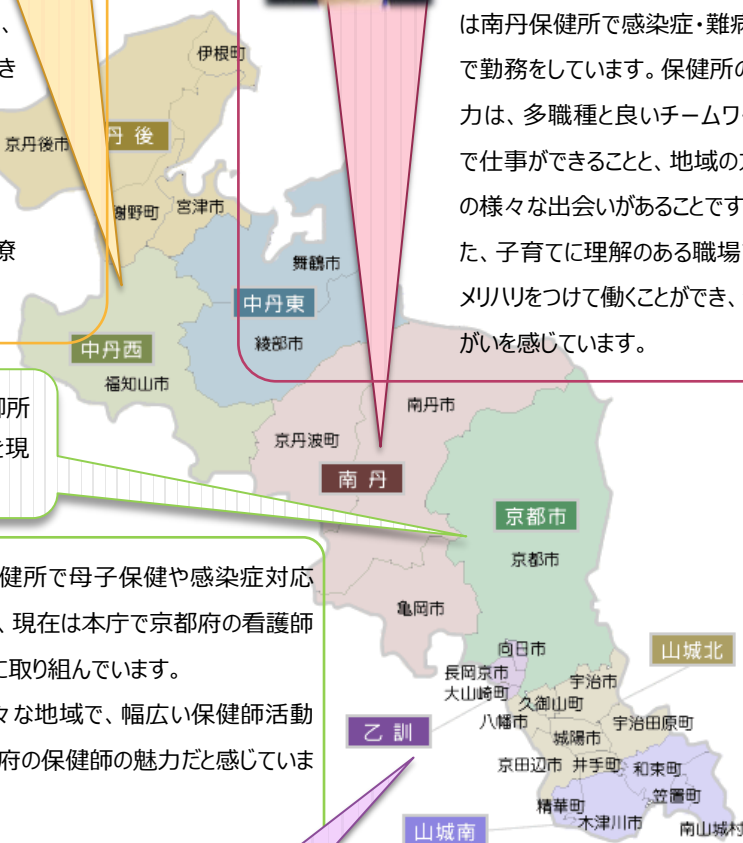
、
き

療

所
を現

伊根町
丹後
京丹後市
与謝野町
宮津市
舞鶴市
中丹東
綾部市
中丹西
福知山市

は南丹保健所で感染症・難病
で勤務をしています。保健所の
力は、多職種と良いチームワ
で仕事ができることと、地域の
の様々な出会いがあることです
た、子育てに理解のある職場
メリハリをつけて働くことができ、
がいを感じています。

南丹市
京丹波町
南丹
京都市
京都市
亀岡市

健所で母子保健や感染症対応
、現在は本庁で京都府の看護師
に取り組んでいます。
々な地域で、幅広い保健師活動
府の保健師の魅力だと感じていま

向日市
長岡京市
大山崎町
久御山町
八幡市
宇治市
山城北
宇治田原町
城陽市
乙訓
京田辺市
井手町
和束町
笠置町
精華町
木津川市
南山城村
山城南